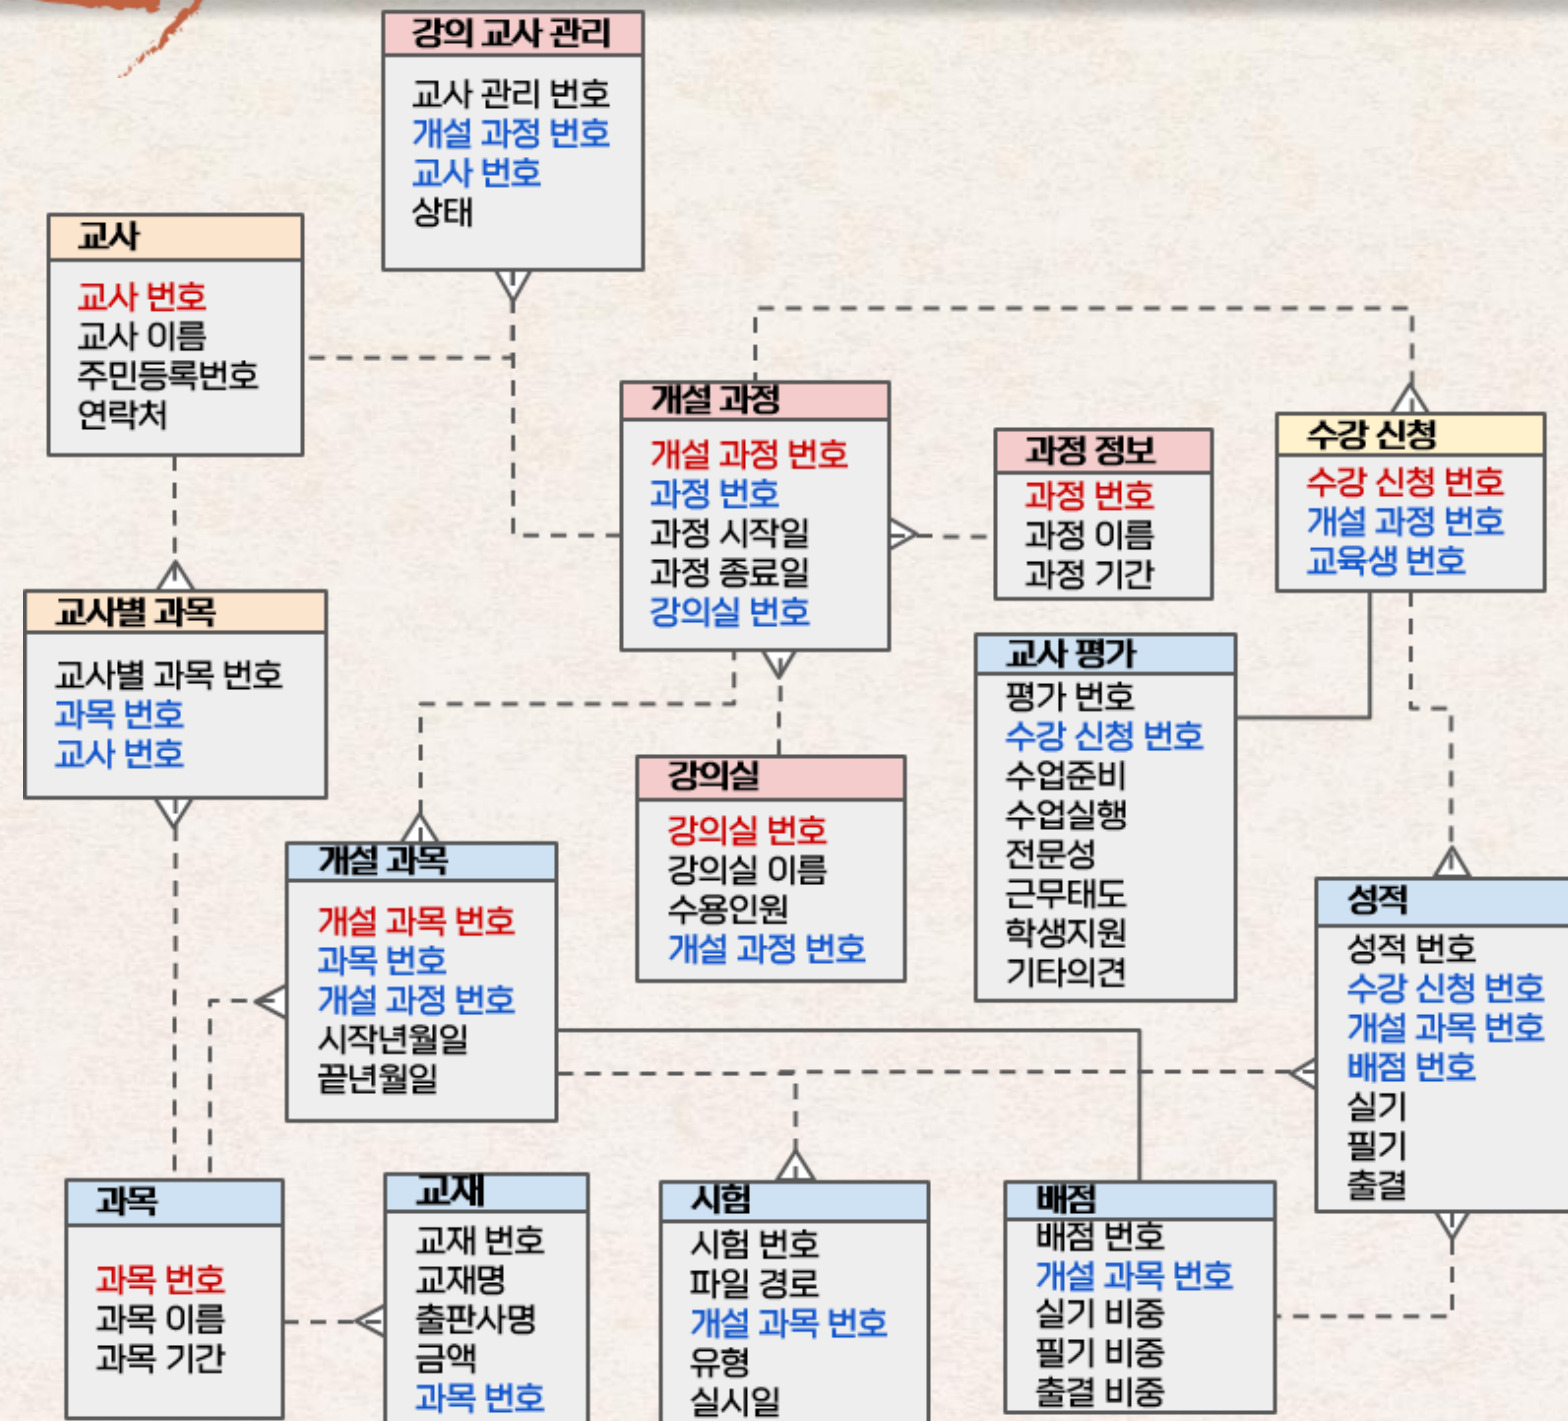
강의 교사 관리
교사 관리 번호
개설 과정 번호
교사 번호
상태

교사
교사 번호
교사 이름
주민등록번호
연락처

개설 과정
개설 과정 번호
과정 번호
과정 시작일
과정 종료일
강의실 번호

과정 정보
과정 번호
과정 이름
과정 기간

수강 신청
수강 신청 번호
개설 과정 번호
교육생 번호

교사별 과목
교사별 과목 번호
과목 번호
교사 번호

교사 평가
평가 번호
수강 신청 번호
수업준비
수업실행
전문성
근무태도
학생지원
기타의견

강의실
강의실 번호
강의실 이름
수용인원
개설 과정 번호

개설 과목
개설 과목 번호
과목 번호
개설 과정 번호
시작년월일
끝년월일

성적
성적 번호
수강 신청 번호
개설 과목 번호
배점 번호
실기
필기
출결

과목
과목 번호
과목 이름
과목 기간

교재
교재 번호
교재명
출판사명
금액
과목 번호

시험
시험 번호
파일 경로
개설 과목 번호
유형
실시일

배점
배점 번호
개설 과목 번호
실기 비중
필기 비중
출결 비중